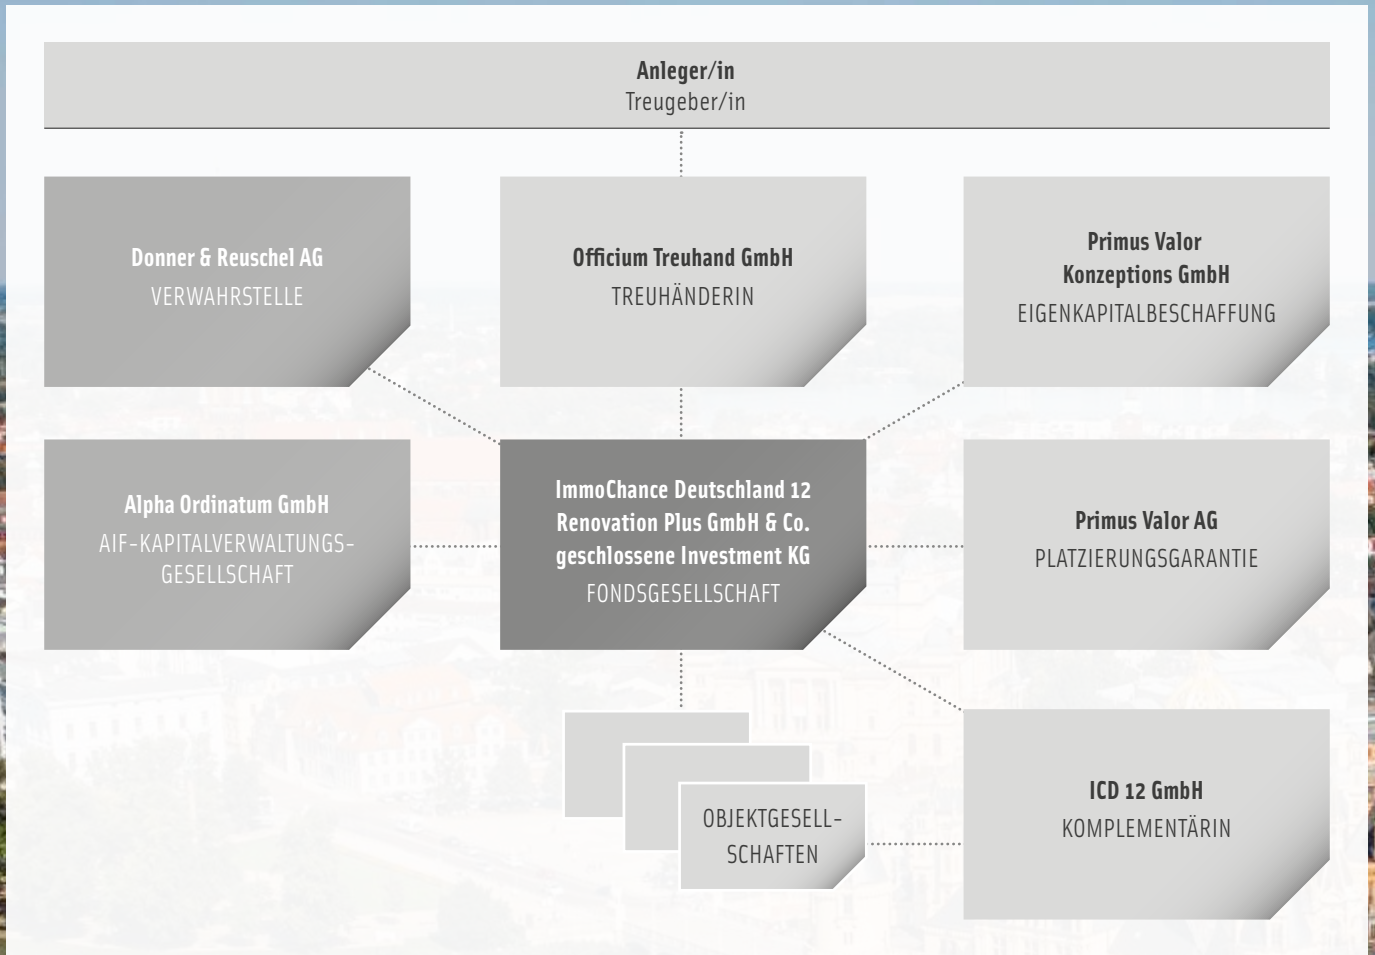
Anleger/in
Treugeber/in

Donner & Reuschel AG
VERWAHRSTELLE

Officium Treuhand GmbH
TREUHÄNDERIN

Primus Valor Konzeptions GmbH
EIGENKAPITALBESCHAFFUNG

Alpha Ordinatum GmbH
AIF-KAPITALVERWALTUNGSGESELLSCHAFT

ImmoChance Deutschland 12 Renovation Plus GmbH & Co. geschlossene Investment KG
FONDSGESELLSCHAFT

Primus Valor AG
PLATZIERUNGSGARANTIE

OBJEKTGESELLSCHAFTEN

ICD 12 GmbH
KOMPLEMENTÄRIN